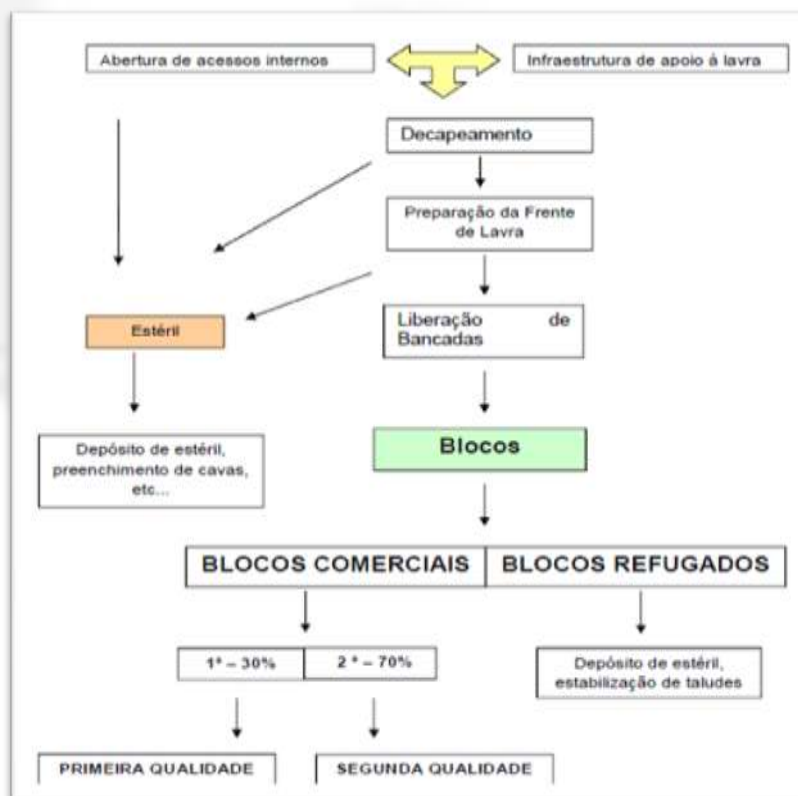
Abertura de acessos internos

Infraestrutura de apoio à lavra

Decapeamento

Preparação da Frente de Lavra

Estéril

Liberação de Bancadas

Depósito de estéril, preenchimento de cavas, etc...

Blocos

BLOCOS COMERCIAIS

BLOCOS REFUGADOS

1° – 30%

2 ° – 70%

Depósito de estéril, estabilização de taludes

PRIMEIRA QUALIDADE

SEGUNDA QUALIDADE